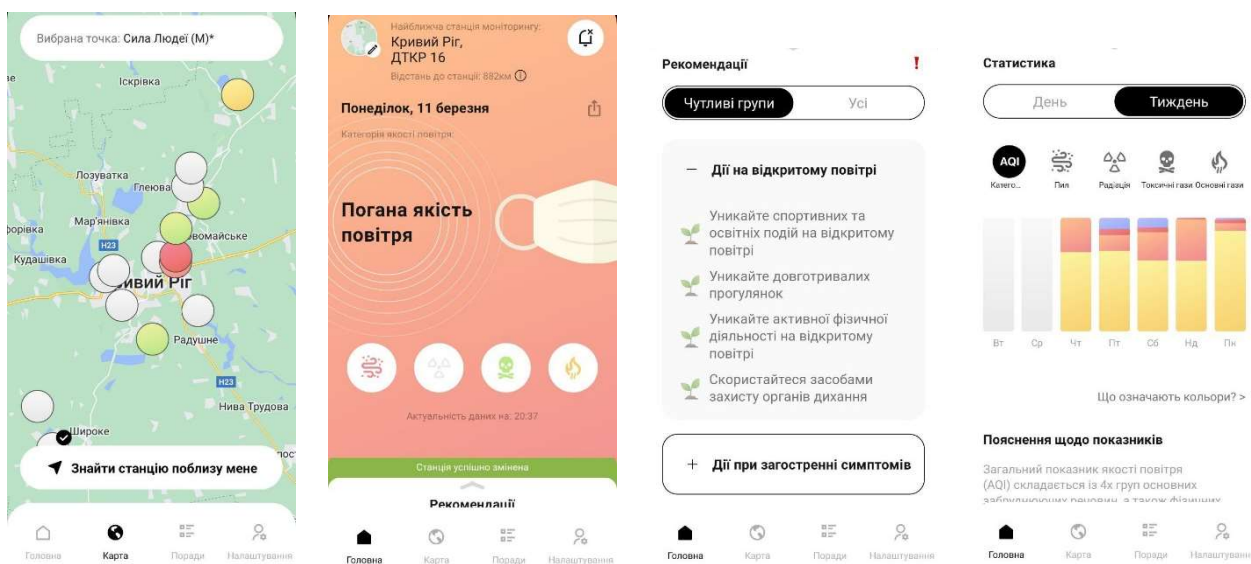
Вибрана точка: Сила Людеї (М)*

Іскрівка
Лозуватка
Глеюва
Мар'янівка
форівка
Кудашівка
H23
вомайське
ивий Ріг
Радушне
H23
Нива Трудова
Широке
ост

Знайти станцію поблизу мене

Головна
Карта
Поради
Налаштування

Найближча станція моніторингу:
Кривий Ріг, ДТКР 16
Відстань до станції: 882км

Понеділок, 11 березня

Категорія якості повітря:

Погана якість повітря

Актуальність даних на: 20:37

Станція успішно змінена

Рекомендації

Головна
Карта
Поради
Налаштування

Рекомендації !

Чутливі групи
Усі

— Дії на відкритому повітрі

Уникайте спортивних та освітніх подій на відкритому повітрі

Уникайте довготривалих прогулянок

Уникайте активної фізичної діяльності на відкритому повітрі

Скористайтеся засобами захисту органів дихання

+ Дії при загостренні симптомів

Головна
Карта
Поради
Налаштування

Статистика

День
Тиждень

AQI
Катего...
Пил
Радіація
Токсичні гази
Основні гази

Вт
Ср
Чт
Пт
Сб
Нд
Пн

Що означають кольори? >

Пояснення щодо показників

Загальний показник якості повітря (AQI) складається із 4х груп основних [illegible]

Головна
Карта
Поради
Налаштування